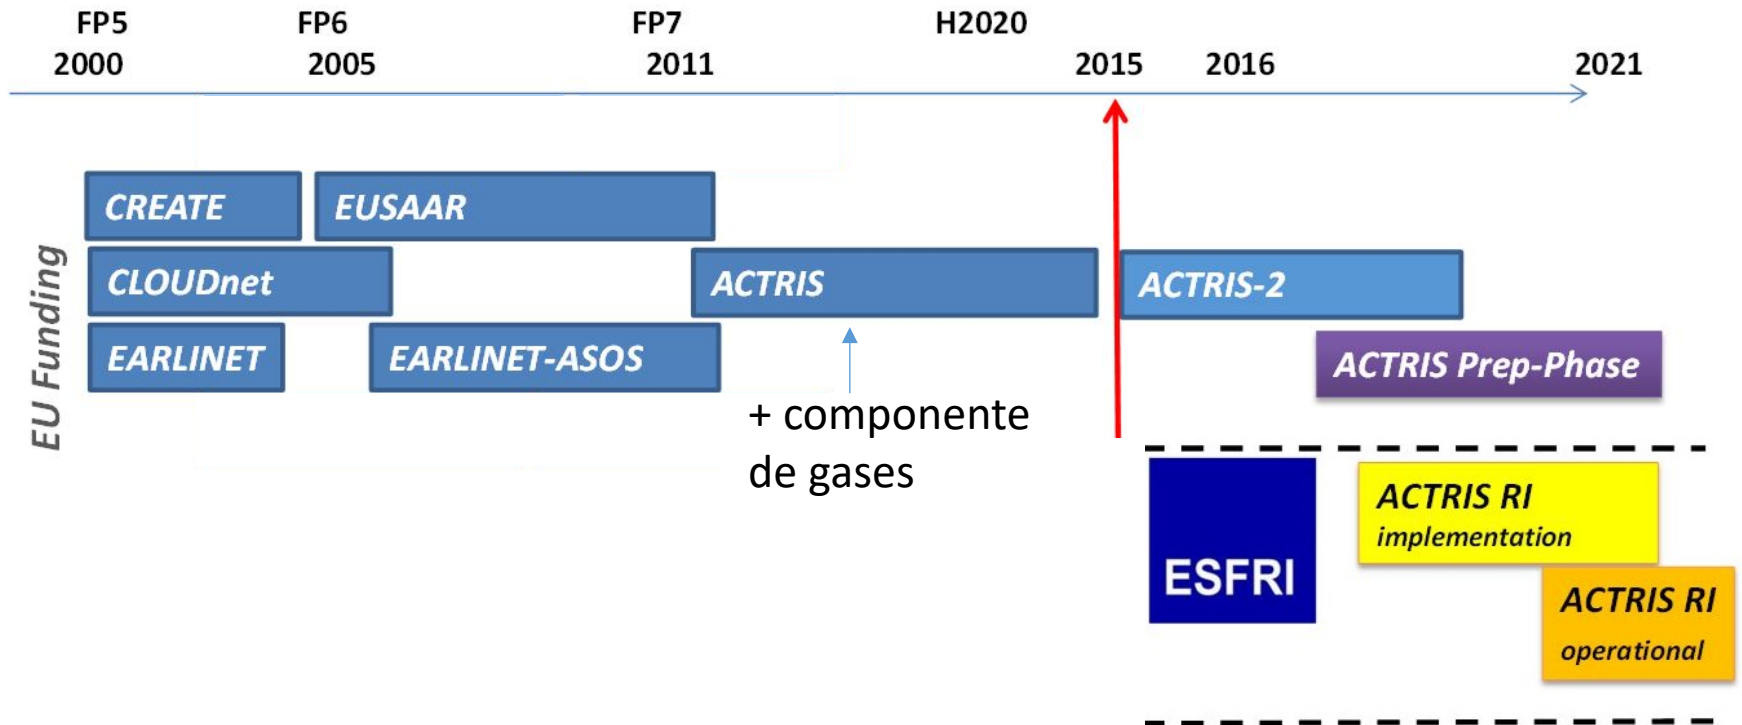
FP5
2000

FP6
2005

FP7
2011

H2020

2015

2016

2021

EU Funding

CREATE

EUSAAR

CLOUDnet

ACTRIS

ACTRIS-2

EARLINET

EARLINET-ASOS

ACTRIS Prep-Phase

+ componente de gases

ESFRI

ACTRIS RI
implementation

ACTRIS RI
operational